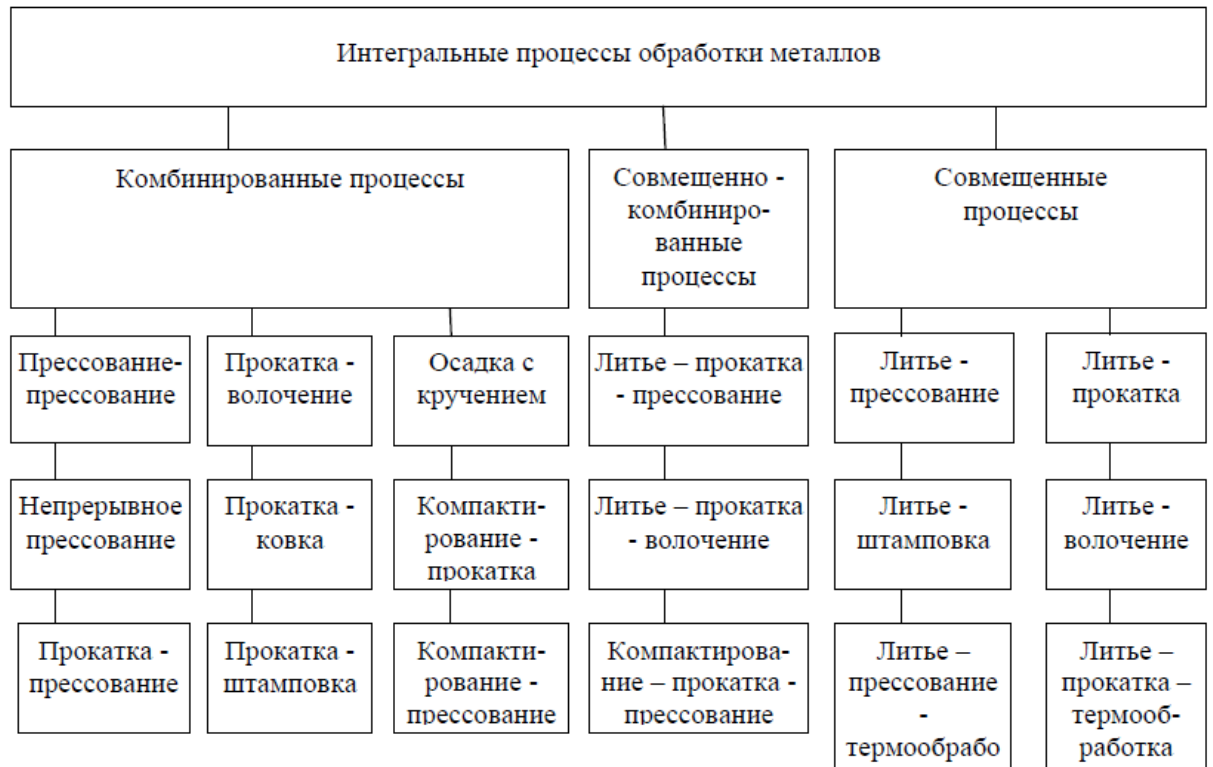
Интегральные процессы обработки металлов

Комбинированные процессы

Совмещенно - комбинированные процессы

Совмещенные процессы

Прессование-прессование

Прокатка - волочение

Осадка с кручением

Литье – прокатка - прессование

Литье - прессование

Литье - прокатка

Непрерывное прессование

Прокатка - ковка

Компактирование - прокатка

Литье – прокатка - волочение

Литье - штамповка

Литье - волочение

Прокатка - прессование

Прокатка - штамповка

Компактирование - прессование

Компактирование – прокатка - прессование

Литье – прессование - термообрабо

Литье – прокатка – термообработка